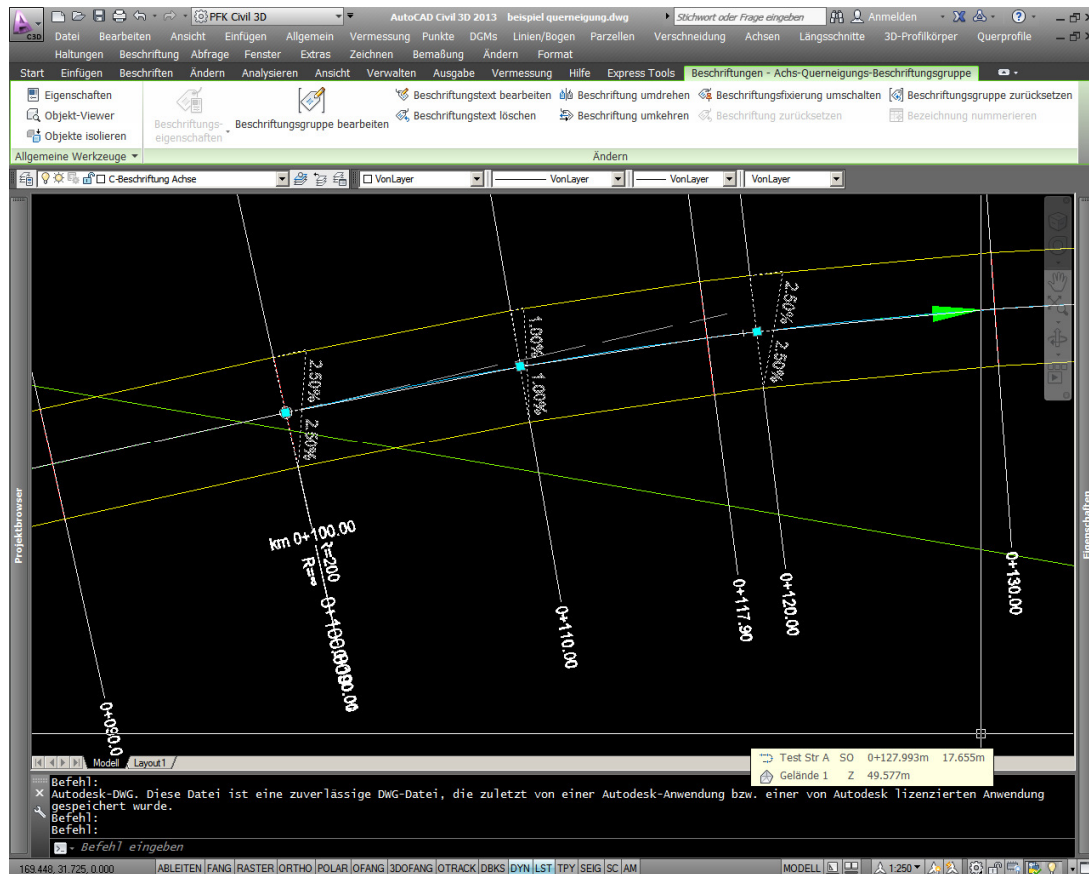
PFK Civil 3D
AutoCAD Civil 3D 2013 beispiel querneigung.dwg
Stichwort oder Frage eingeben
Anmelden
Datei Bearbeiten Ansicht Einfügen Allgemein Vermessung Punkte DGMs Linien/Bogen Parzellen Verschneidung Achsen Längsschnitte 3D-Profilkörper Querprofile
Haltungen Beschriftung Abfrage Fenster Extras Zeichnen Bemaßung Ändern Format
Start Einfügen Beschriften Ändern Analysieren Ansicht Verwalten Ausgabe Vermessung Hilfe Express Tools Beschriftungen - Achs-Querneigungs-Beschriftungsgruppe
Eigenschaften
Objekt-Viewer
Objekte isolieren
Allgemeine Werkzeuge
Beschriftungs-eigenschaften
Beschriftungsgruppe bearbeiten
Beschriftungstext bearbeiten
Beschriftungstext löschen
Beschriftung umdrehen
Beschriftung umkehren
Beschriftungsfixierung umschalten
Beschriftung zurücksetzen
Beschriftungsgruppe zurücksetzen
Bezeichnung nummerieren
Ändern
C-Beschriftung Achse
VonLayer
VonLayer
VonLayer
VonLayer
Projektbrowser
Eigenschaften
2.50%
2.50%
1.00%
1.00%
2.50%
2.50%
km 0+100.00
r=200
R=∞
0+100.00
0+090.00
0+110.00
0+117.90
0+120.00
0+130.00
Modell
Layout1
Test Str A SO 0+127.993m 17.655m
Gelände 1 Z 49.577m
Befehl:
Autodesk-DWG. Diese Datei ist eine zuverlässige DWG-Datei, die zuletzt von einer Autodesk-Anwendung bzw. einer von Autodesk lizenzierten Anwendung gespeichert wurde.
Befehl:
Befehl:
Befehl eingeben
169.448, 31.725, 0.000
ABLEITEN FANG RASTER ORTHO POLAR OFANG 3DOFANG OTRACK DBKS DYN LST TPY SEIG SC AM
MODELL
1:250